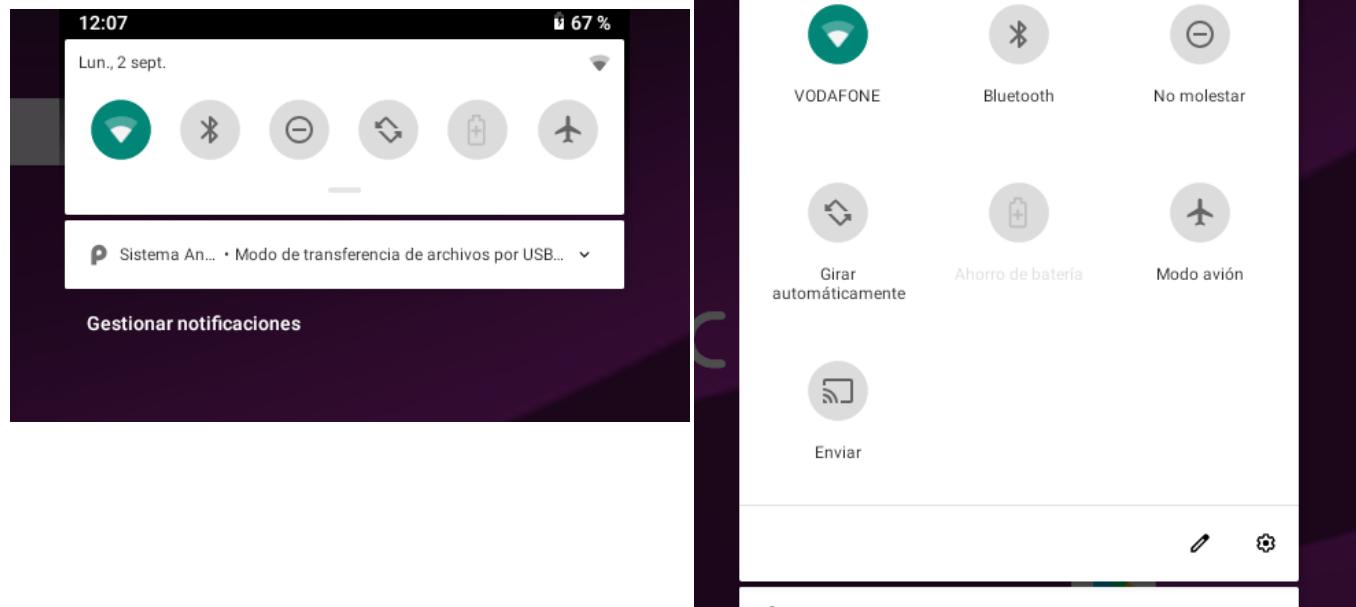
12:07
67 %

Lun., 2 sept.

Sistema An… • Modo de transferencia de archivos por USB…

Gestionar notificaciones

VODAFONE
Bluetooth
No molestar

Girar automáticamente
Ahorro de batería
Modo avión

Enviar